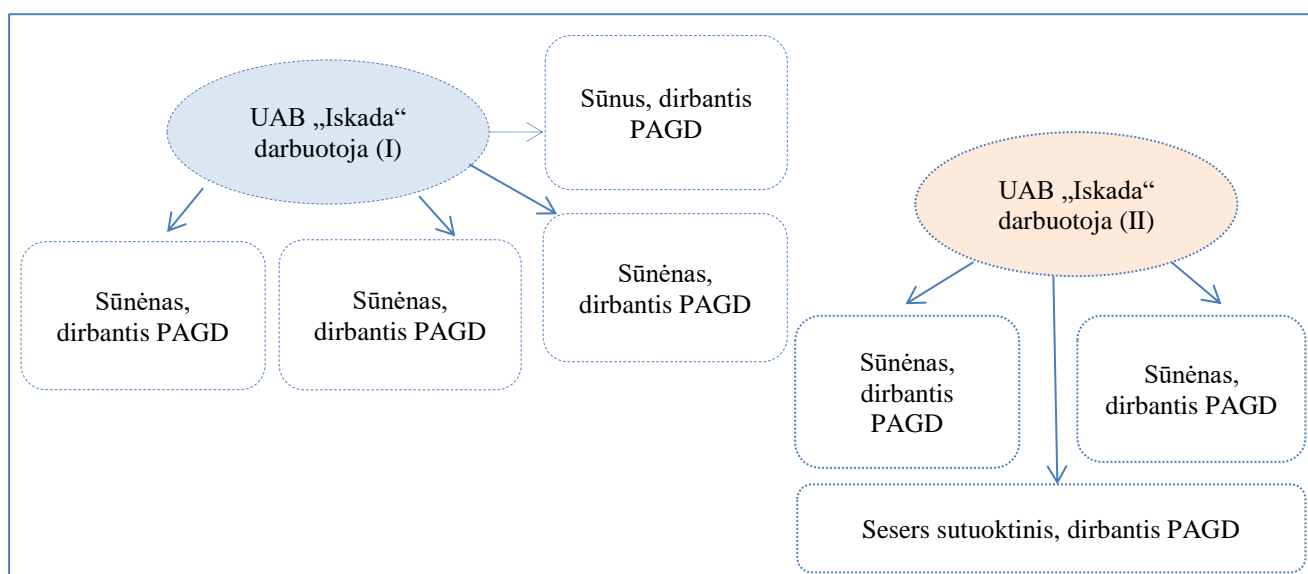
UAB „Iskada“ darbuotoja (I)

Sūnus, dirbantis PAGD

Sūnėnas, dirbantis PAGD

Sūnėnas, dirbantis PAGD

Sūnėnas, dirbantis PAGD

UAB „Iskada“ darbuotoja (II)

Sūnėnas, dirbantis PAGD

Sūnėnas, dirbantis PAGD

Sesers sutuoktinis, dirbantis PAGD